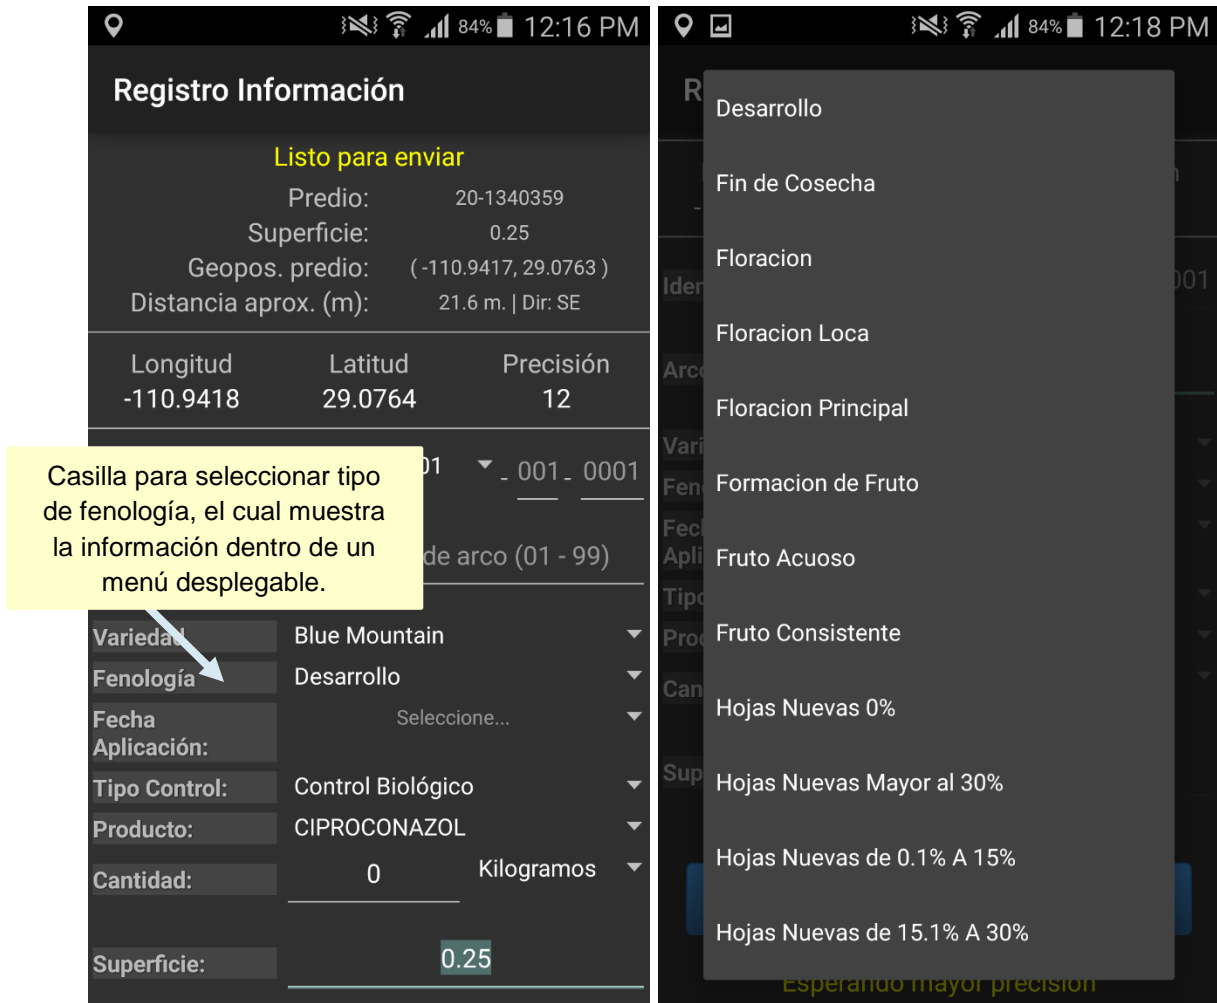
84% 12:16 PM

Registro Información

Listo para enviar

Predio: 20-1340359

Superficie: 0.25

Geopos. predio: ( -110.9417, 29.0763 )

Distancia aprox. (m): 21.6 m. | Dir: SE

| Longitud | Latitud | Precisión |
|---|---|---|
| -110.9418 | 29.0764 | 12 |

01 - 001 - 0001

de arco (01 - 99)

Casilla para seleccionar tipo de fenología, el cual muestra la información dentro de un menú desplegable.

Variedad: Blue Mountain

Fenología: Desarrollo

Fecha Aplicación: Seleccione...

Tipo Control: Control Biológico

Producto: CIPROCONAZOL

Cantidad: 0 Kilogramos

Superficie: 0.25

84% 12:18 PM

R

Desarrollo

Fin de Cosecha

Floracion

Floracion Loca

Floracion Principal

Formacion de Fruto

Fruto Acuoso

Fruto Consistente

Hojas Nuevas 0%

Hojas Nuevas Mayor al 30%

Hojas Nuevas de 0.1% A 15%

Hojas Nuevas de 15.1% A 30%

Iden 001

Arc

Vari

Fen

Fec Apli

Tipo

Pro

Can

Sup

Esperando mayor precisión